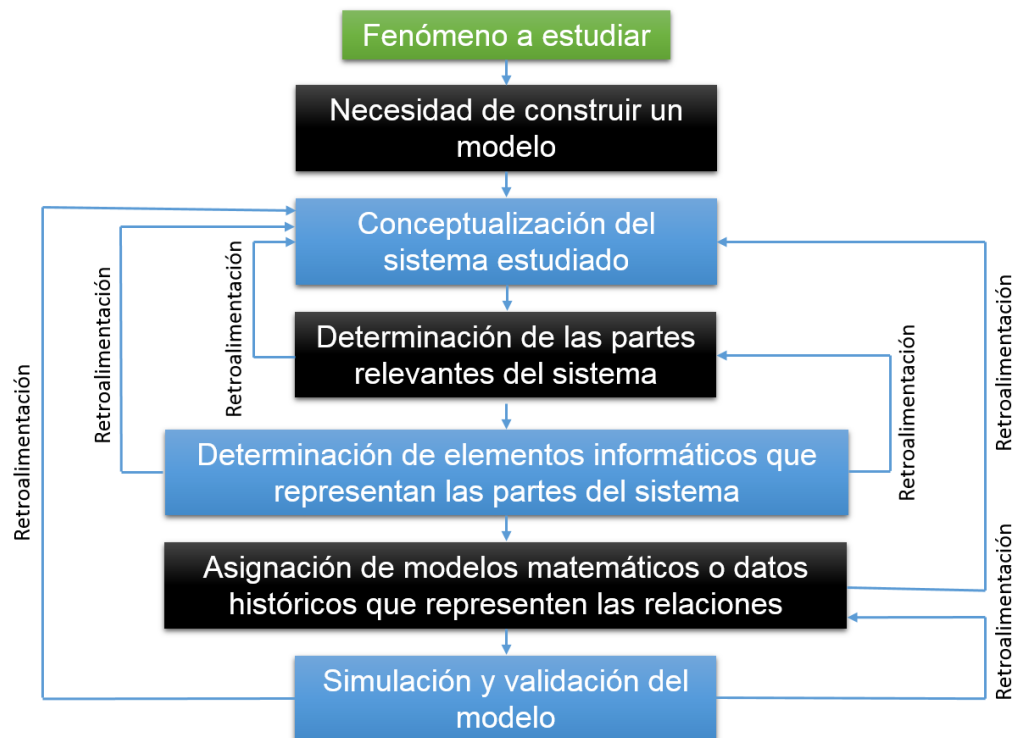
Fenómeno a estudiar

Necesidad de construir un modelo

Conceptualización del sistema estudiado

Determinación de las partes relevantes del sistema

Determinación de elementos informáticos que representan las partes del sistema

Asignación de modelos matemáticos o datos históricos que representen las relaciones

Simulación y validación del modelo

Retroalimentación

Retroalimentación

Retroalimentación

Retroalimentación

Retroalimentación

Retroalimentación